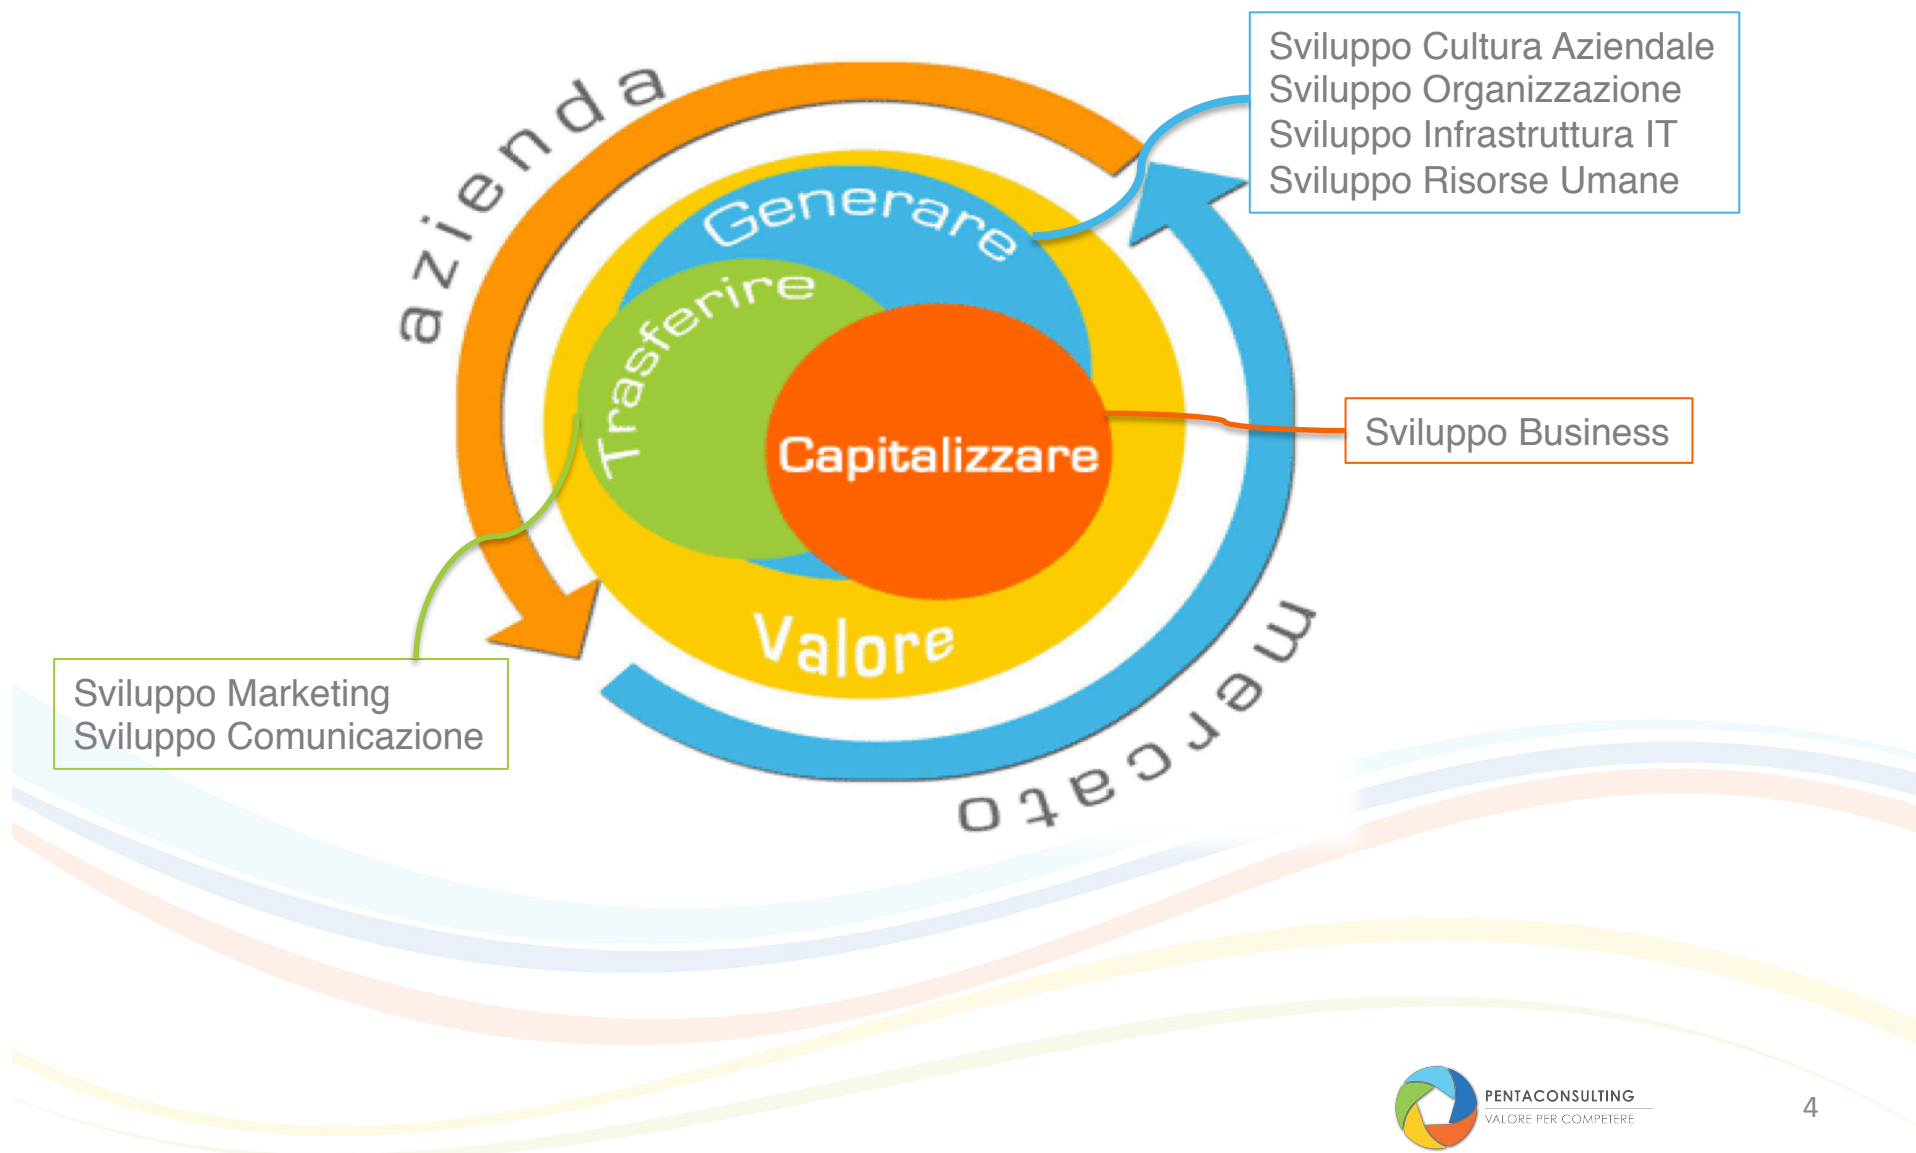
azienda

Sviluppo Cultura Aziendale
Sviluppo Organizzazione
Sviluppo Infrastruttura IT
Sviluppo Risorse Umane

Generare

Trasferire

Capitalizzare

Sviluppo Business

Valore

mercato

Sviluppo Marketing
Sviluppo Comunicazione

PENTACONSULTING
VALORE PER COMPETERE

4